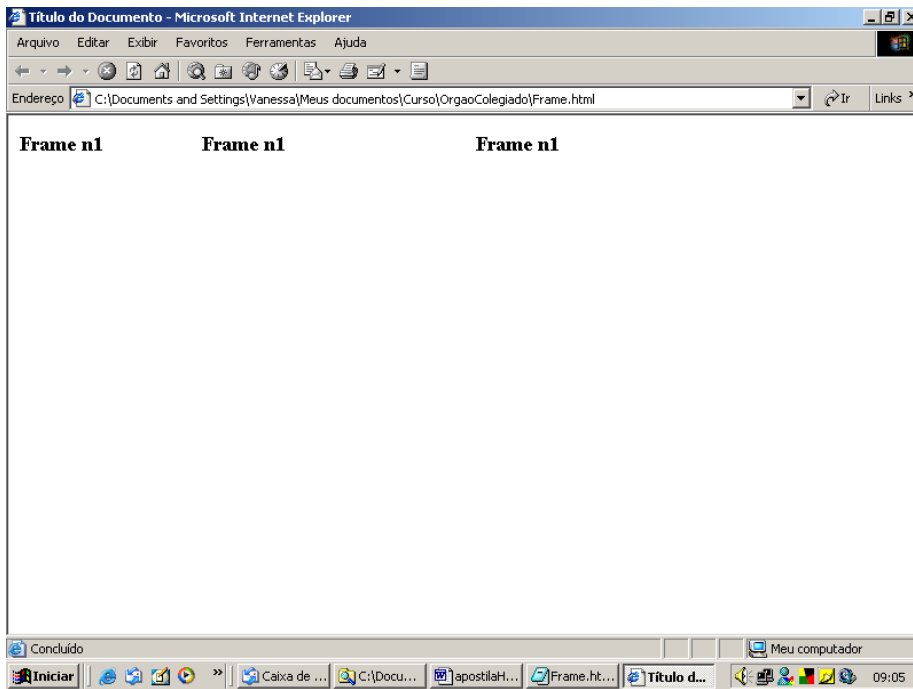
Título do Documento - Microsoft Internet Explorer

Arquivo Editar Exibir Favoritos Ferramentas Ajuda

Endereço C:\Documents and Settings\Vanessa\Meus documentos\Curso\OrgaoColegiado\Frame.html

Ir Links

Frame n1 Frame n1 Frame n1

Concluído

Meu computador

Iniciar Caixa de ... C:\Docu... apostilaH... Frame.ht... Título d... 09:05